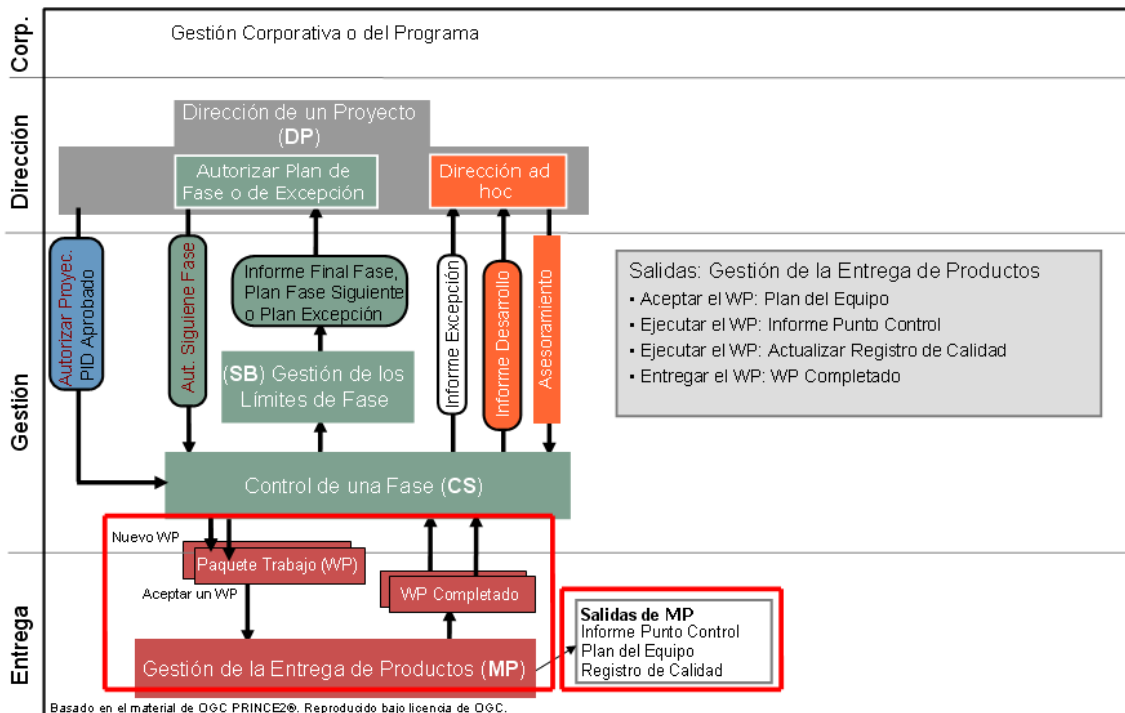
Corp.

Gestión Corporativa o del Programa

Dirección

Dirección de un Proyecto (**DP**)

Autorizar Plan de Fase o de Excepción

Dirección ad hoc

Gestión

Autorizar Proyec. PID Aprobado

Aut. Siguiene Fase

Informe Final Fase, Plan Fase Siguiente o Plan Excepción

(**SB**) Gestión de los Límites de Fase

Informe Excepción

Informe Desarrollo

Asesoramiento

Salidas: Gestión de la Entrega de Productos
▪ Aceptar el WP: Plan del Equipo
▪ Ejecutar el WP: Informe Punto Control
▪ Ejecutar el WP: Actualizar Registro de Calidad
▪ Entregar el WP: WP Completado

Control de una Fase (**CS**)

Entrega

Nuevo WP

Paquete Trabajo (WP)

Aceptar un WP

WP Completado

Gestión de la Entrega de Productos (**MP**)

**Salidas de MP**
Informe Punto Control
Plan del Equipo
Registro de Calidad

Basado en el material de OGC PRINCE2®. Reproducido bajo licencia de OGC.